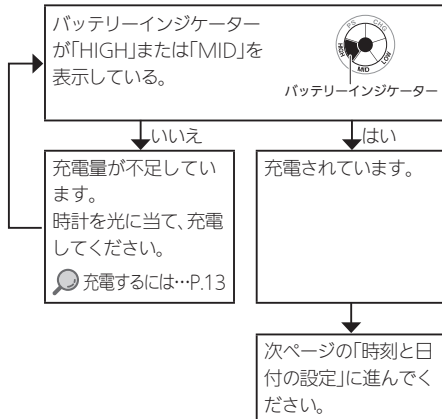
バッテリーインジケーターが「HIGH」または「MID」を表示している。

PS
CHG
HIGH
MID
LOW
バッテリーインジケーター

いいえ

はい

充電量が不足しています。
時計を光に当て、充電してください。

充電するには…P.13

充電されています。

次ページの「時刻と日付の設定」に進んでください。